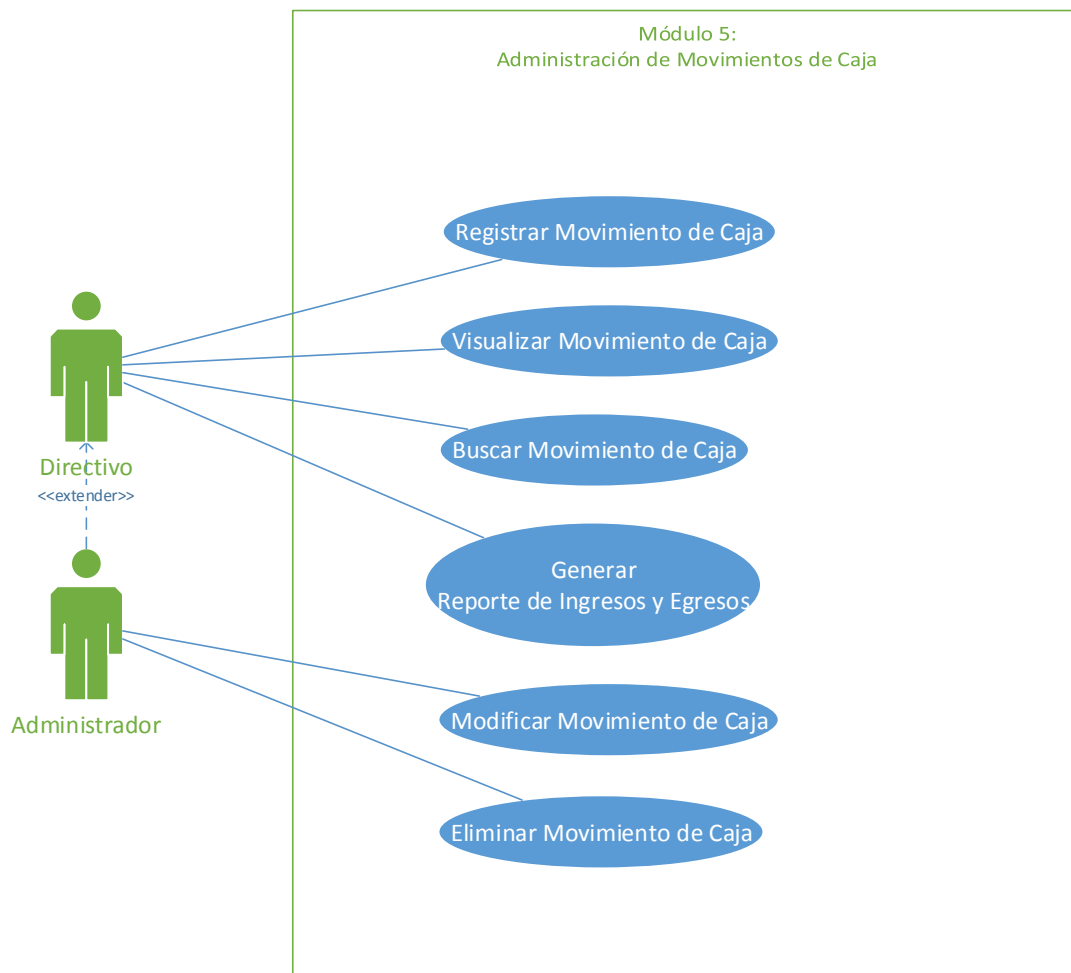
Módulo 5:
Administración de Movimientos de Caja

Registrar Movimiento de Caja

Visualizar Movimiento de Caja

Buscar Movimiento de Caja

Generar
Reporte de Ingresos y Egresos

Modificar Movimiento de Caja

Eliminar Movimiento de Caja

Directivo

<<extender>>

Administrador